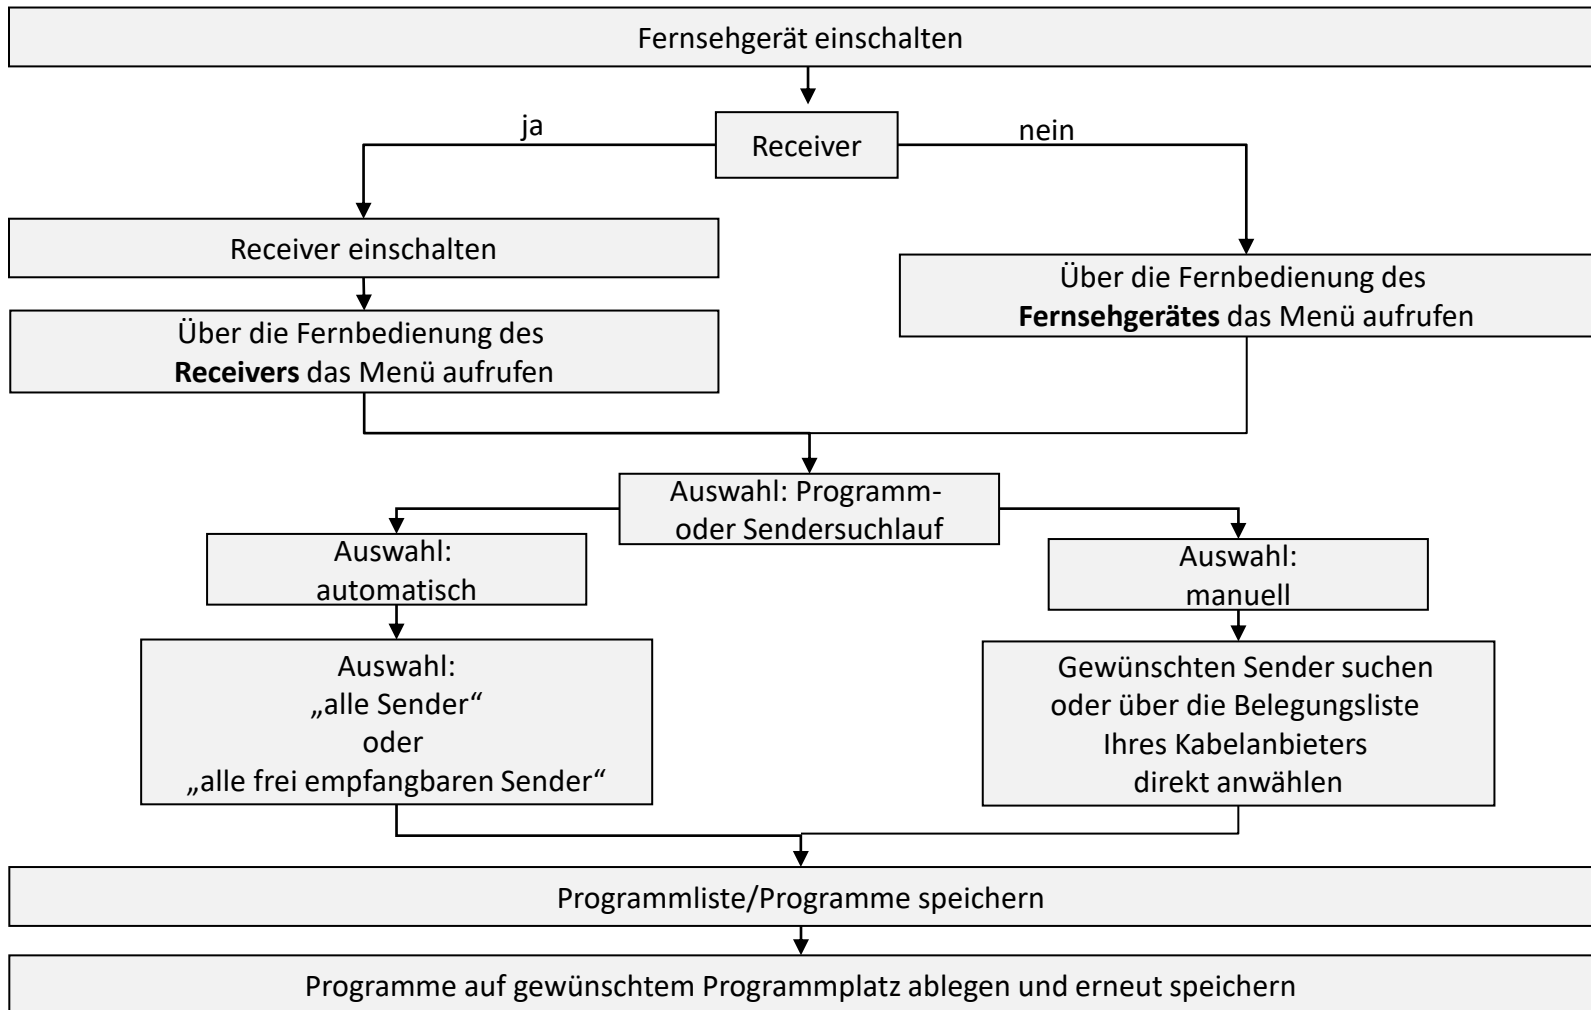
Fernsehgerät einschalten

ja

Receiver

nein

Receiver einschalten

Über die Fernbedienung des **Receivers** das Menü aufrufen

Über die Fernbedienung des **Fernsehgerätes** das Menü aufrufen

Auswahl: Programm- oder Sendersuchlauf

Auswahl: automatisch

Auswahl: „alle Sender“ oder „alle frei empfangbaren Sender“

Auswahl: manuell

Gewünschten Sender suchen oder über die Belegungsliste Ihres Kabelanbieters direkt anwählen

Programmliste/Programme speichern

Programme auf gewünschtem Programmplatz ablegen und erneut speichern